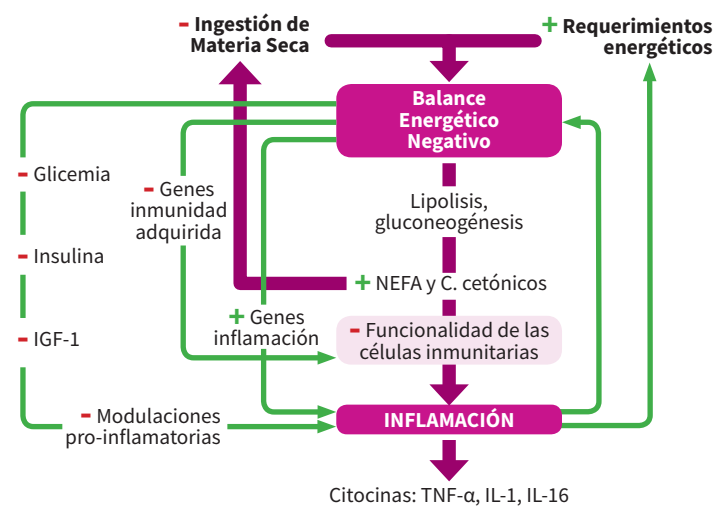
- Ingestión de Materia Seca

+ Requerimientos energéticos

Balance Energético Negativo

- Glicemia

- Genes inmunidad adquirida

Lipolisis, gluconeogénesis

- Insulina

+ NEFA y C. cetónicos

+ Genes inflamación

- IGF-1

- Funcionalidad de las células inmunitarias

- Modulaciones pro-inflamatorias

INFLAMACIÓN

Citocinas: TNF-α, IL-1, IL-16